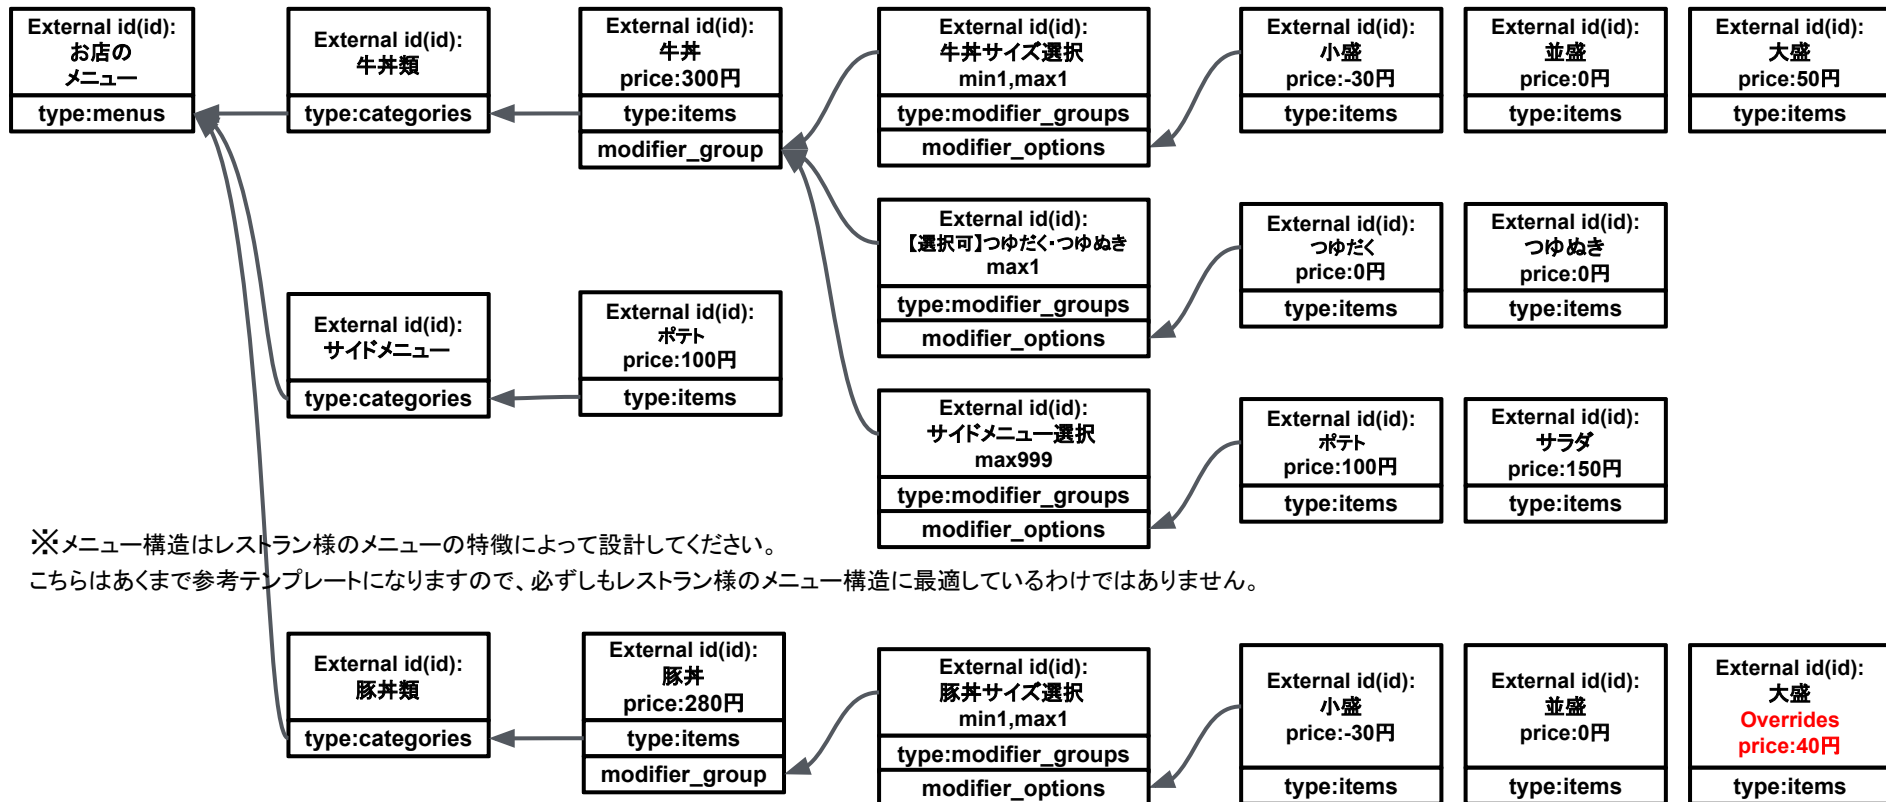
External id(id): お店の メニュー
type:menus

External id(id): 牛丼類
type:categories

External id(id): 牛丼 price:300円
type:items
modifier_group

External id(id): 牛丼サイズ選択 min1,max1
type:modifier_groups
modifier_options

External id(id): 小盛 price:-30円
type:items

External id(id): 並盛 price:0円
type:items

External id(id): 大盛 price:50円
type:items

External id(id): 【選択可】つゆだく･つゆぬき max1
type:modifier_groups
modifier_options

External id(id): つゆだく price:0円
type:items

External id(id): つゆぬき price:0円
type:items

External id(id): サイドメニュー
type:categories

External id(id): ポテト price:100円
type:items

External id(id): サイドメニュー選択 max999
type:modifier_groups
modifier_options

External id(id): ポテト price:100円
type:items

External id(id): サラダ price:150円
type:items

※メニュー構造はレストラン様のメニューの特徴によって設計してください。
こちらはあくまで参考テンプレートになりますので、必ずしもレストラン様のメニュー構造に最適しているわけではありません。

External id(id): 豚丼類
type:categories

External id(id): 豚丼 price:280円
type:items
modifier_group

External id(id): 豚丼サイズ選択 min1,max1
type:modifier_groups
modifier_options

External id(id): 小盛 price:-30円
type:items

External id(id): 並盛 price:0円
type:items

External id(id): 大盛 Overrides price:40円
type:items